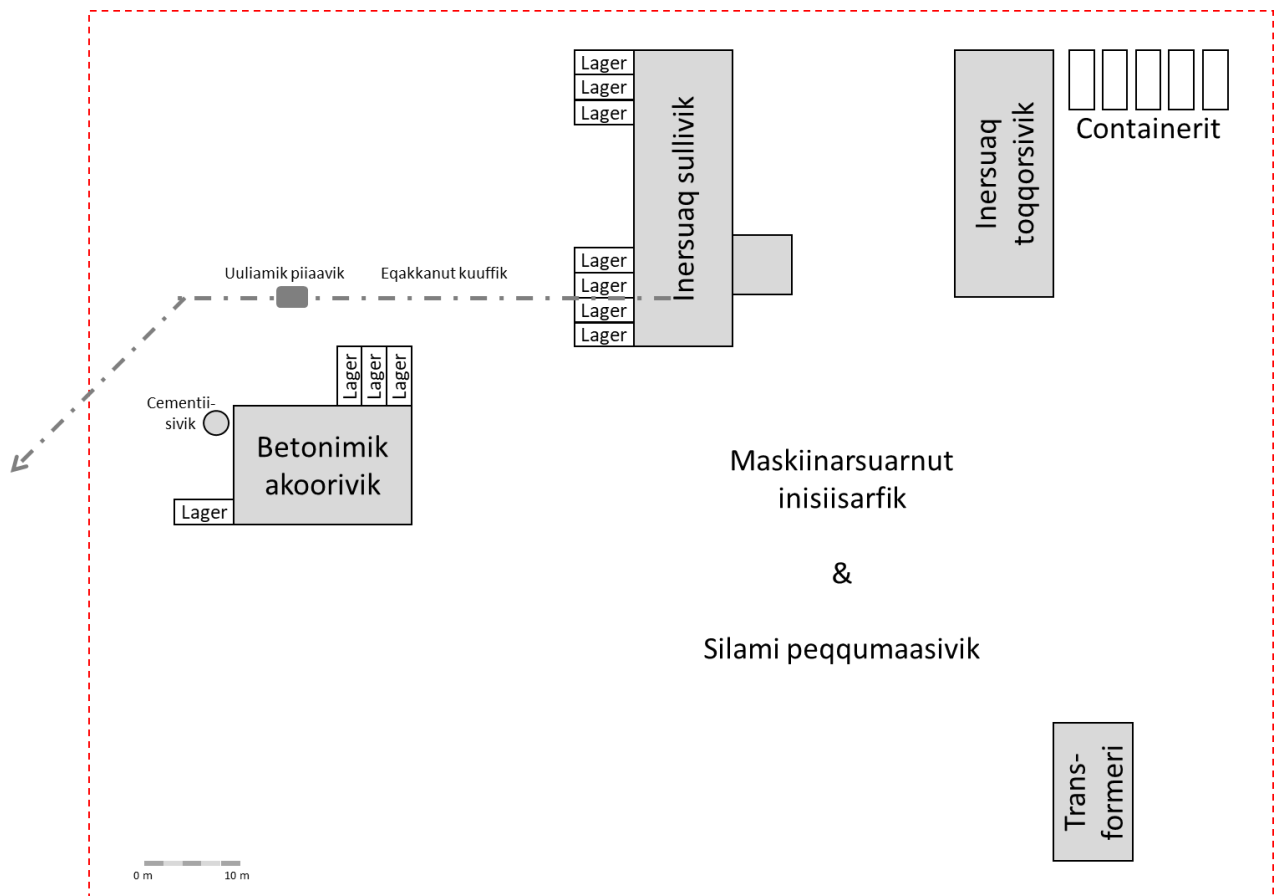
Lager
Lager
Lager

Inersuaq sullivik

Inersuaq toqqorsivik

Containerit

Uuliamik piiaavik

Eqakkanut kuuffik

Lager
Lager
Lager
Lager

Lager
Lager
Lager

Cementiisivik

Betonimik akoorivik

Lager

Maskiinarsuarnut inisiisarfik

&

Silami peqqumaasivik

Transformeri

0 m
10 m